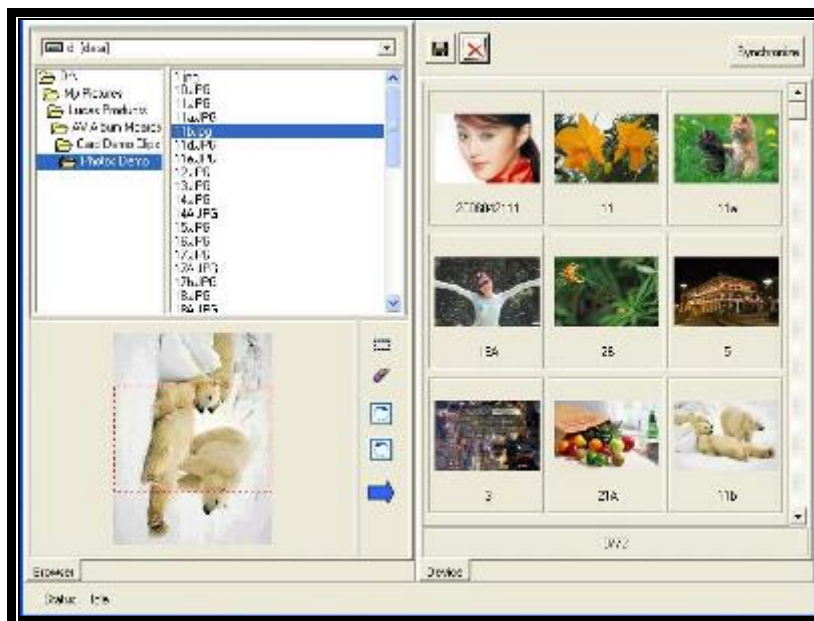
d: [data]

D:\
My Pictures
Lucas Products
AV Album Models
Card Demo Clips
Photos Demo

1.jpg
10.JPG
11.JPG
11a.JPG
11b.jpg
11d.JPG
11e.JPG
12.JPG
13.JPG
14.JPG
14A.JPG
15.JPG
16.JPG
17.JPG
17A.JPG
17b.JPG
18.JPG
18A.JPG

Synchronize

20060211
11
11a
15A
25
5
3
21A
11b

0/72

Browser
Device

Status: Idle